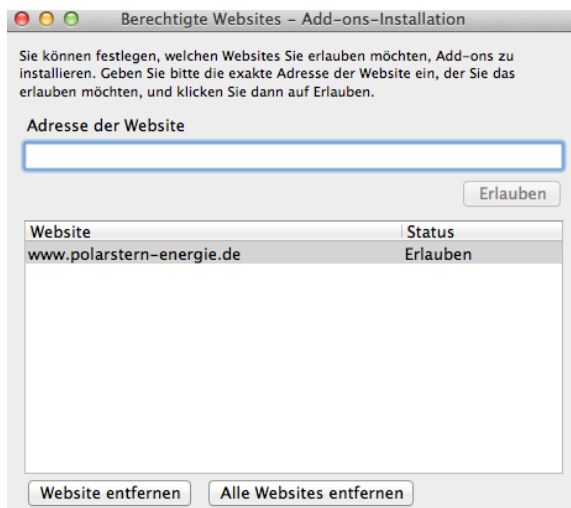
Berechtigte Websites – Add-ons-Installation

Sie können festlegen, welchen Websites Sie erlauben möchten, Add-ons zu installieren. Geben Sie bitte die exakte Adresse der Website ein, der Sie das erlauben möchten, und klicken Sie dann auf Erlauben.

Adresse der Website

Erlauben

| Website | Status |
|---|---|
| www.polarstern-energie.de | Erlauben |

Website entfernen

Alle Websites entfernen